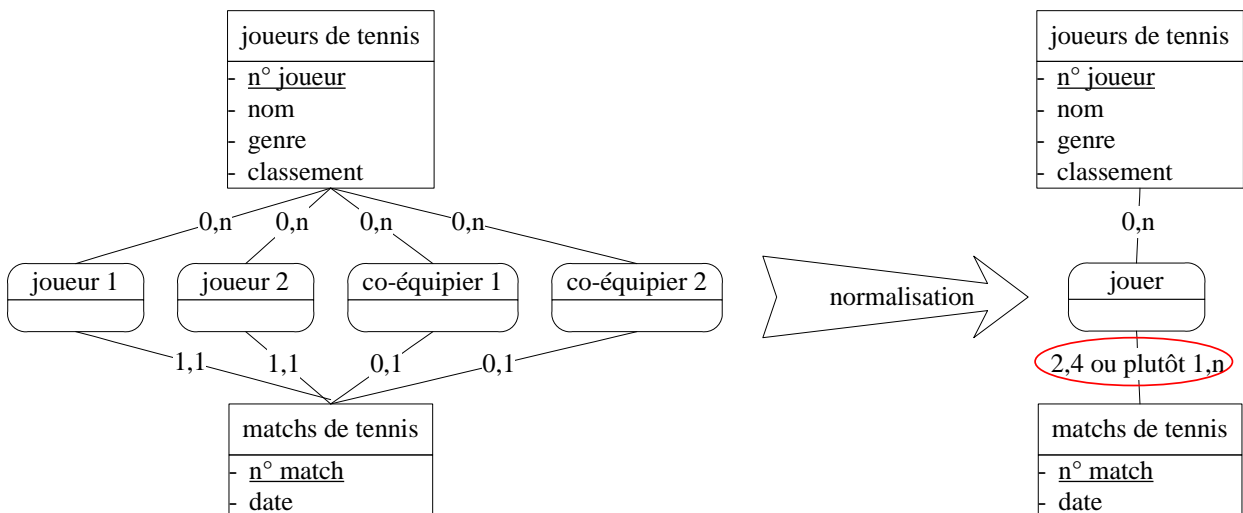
joueurs de tennis
- n° joueur
- nom
- genre
- classement

0,n 0,n 0,n 0,n

joueur 1
joueur 2
co-équipier 1
co-équipier 2

1,1 1,1 0,1 0,1

matchs de tennis
- n° match
- date

normalisation

joueurs de tennis
- n° joueur
- nom
- genre
- classement

0,n

jouer

2,4 ou plutôt 1,n

matchs de tennis
- n° match
- date